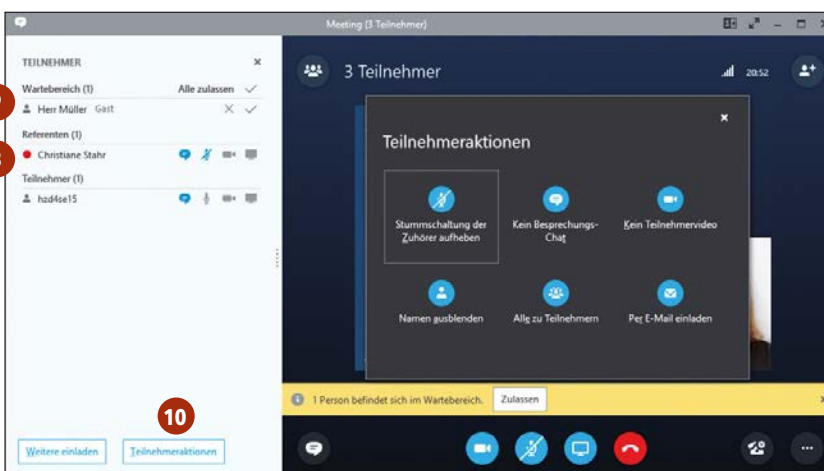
Meeting (3 Teilnehmer)

TEILNEHMER

Wartebereich (1) Alle zulassen

Herr Müller Gast

Referenten (1)

Christiane Stahr

Teilnehmer (1)

hzd4se15

3 Teilnehmer

20:52

Teilnehmeraktionen

Stummschaltung der Zuhörer aufheben

Kein Besprechungs-Chat

Kein Teilnehmervideo

Namen ausblenden

Alle zu Teilnehmern

Per E-Mail einladen

1 Person befindet sich im Wartebereich. Zulassen

10

Weitere einladen

Teilnehmeraktionen